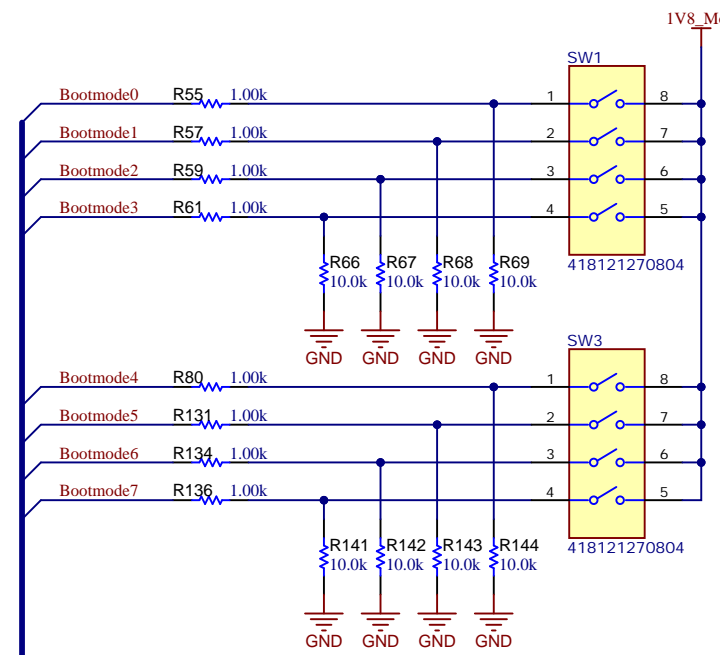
1V8_M

SW1

Bootmode0 R55 1.00k 1 8
Bootmode1 R57 1.00k 2 7
Bootmode2 R59 1.00k 3 6
Bootmode3 R61 1.00k 4 5

R66 10.0k
R67 10.0k
R68 10.0k
R69 10.0k

418121270804

GND GND GND GND

SW3

Bootmode4 R80 1.00k 1 8
Bootmode5 R131 1.00k 2 7
Bootmode6 R134 1.00k 3 6
Bootmode7 R136 1.00k 4 5

R141 10.0k
R142 10.0k
R143 10.0k
R144 10.0k

418121270804

GND GND GND GND